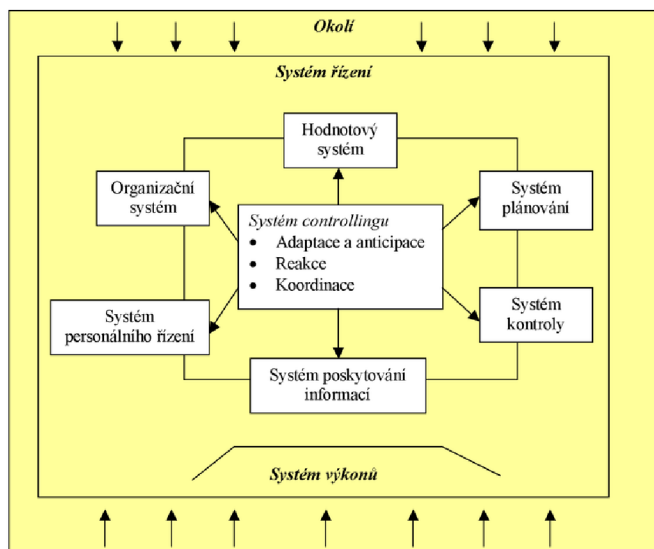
Okolí

Systém řízení

Hodnotový systém

Organizační systém

Systém controllingu
- Adaptace a anticipace
- Reakce
- Koordinace

Systém plánování

Systém personálního řízení

Systém kontroly

Systém poskytování informací

Systém výkonů